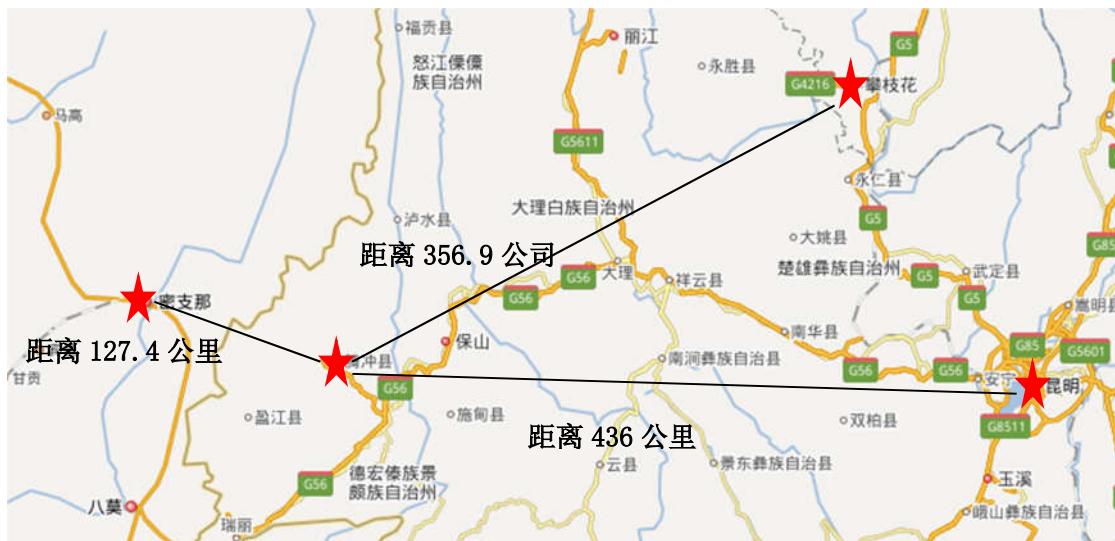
福贡县
丽江
G5
怒江傈僳族自治州
永胜县
G4216
攀枝花
马高
G5611
永仁县
泸水县
大理白族自治州
G5
大姚县
G85
距离 356.9 公司
大理
祥云县
楚雄彝族自治州
G5
武定县
密支那
G56
G56
G5
嵩明县
距离 127.4 公里
腾冲县
保山
南华县
G85
G5601
甘贡
G56
南涧彝族自治县
G56
G56
安宁
昆明
盈江县
施甸县
双柏县
距离 436 公里
G8511
德宏傣族景颇族自治州
云县
景东彝族自治县
玉溪
八莫
G56
瑞丽
峨山彝族自治县